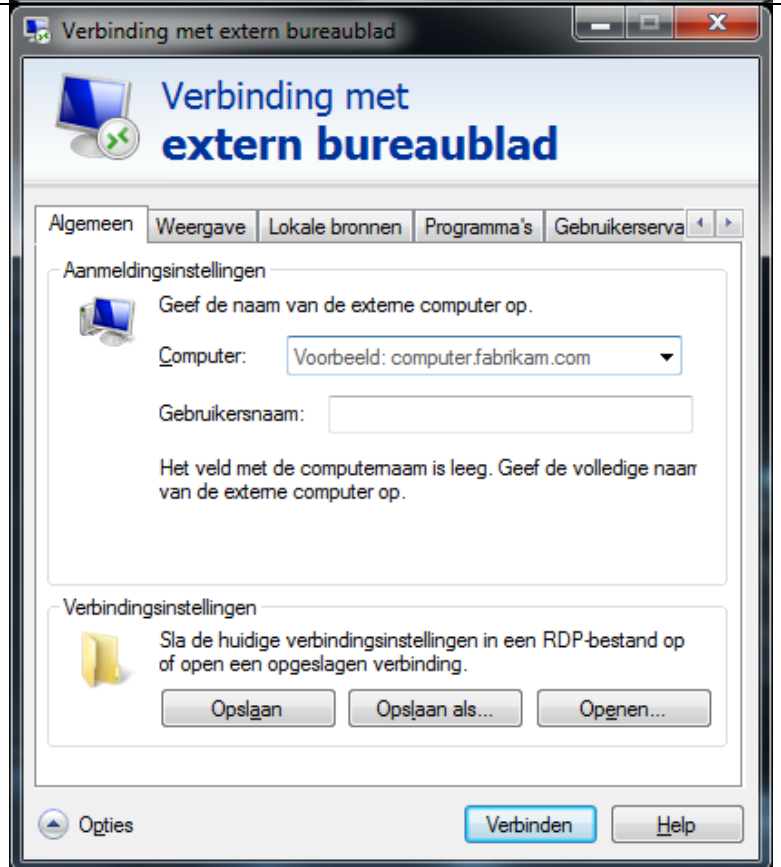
Verbinding met extern bureaublad

Verbinding met
extern bureaublad

Algemeen | Weergave | Lokale bronnen | Programma's | Gebruikerserva

Aanmeldingsinstellingen

Geef de naam van de externe computer op.

Computer: Voorbeeld: computer.fabrikam.com

Gebruikersnaam:

Het veld met de computernaam is leeg. Geef de volledige naam van de externe computer op.

Verbindingsinstellingen

Sla de huidige verbindingsinstellingen in een RDP-bestand op of open een opgeslagen verbinding.

Opslaan | Opslaan als... | Openen...

Opties

Verbinden | Help